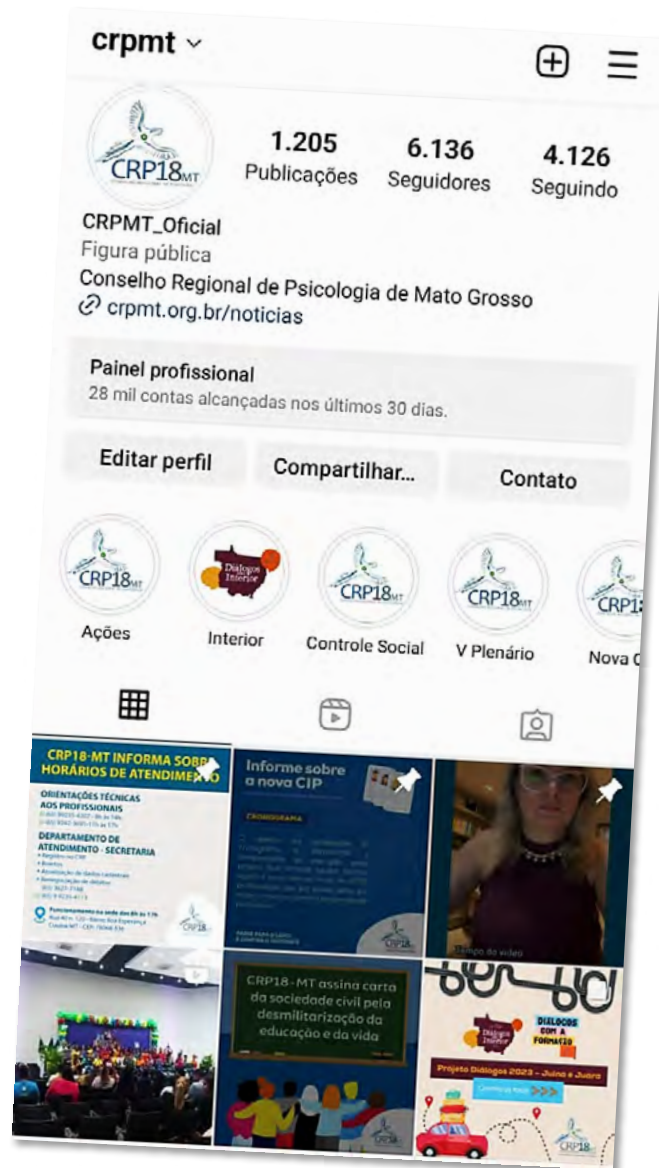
crpmt ⌄

CRP18MT

1.205
Publicações

6.136
Seguidores

4.126
Seguindo

CRPMT_Oficial
Figura pública
Conselho Regional de Psicologia de Mato Grosso
crpmt.org.br/noticias

Painel profissional
28 mil contas alcançadas nos últimos 30 dias.

Editar perfil
Compartilhar...
Contato

Ações
Interior
Controle Social
V Plenário
Nova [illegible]

CRP18-MT INFORMA SOBRE HORÁRIOS DE ATENDIMENTO
ORIENTAÇÕES TÉCNICAS AOS PROFISSIONAIS
DEPARTAMENTO DE ATENDIMENTO - SECRETARIA
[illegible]

Informe sobre a nova CIP
CRONOGRAMA
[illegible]

CRP18-MT assina carta da sociedade civil pela desmilitarização da educação e da vida

DIÁLOGOS COM A FORMAÇÃO
Projeto Diálogos 2023 - Juína e Juara
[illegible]